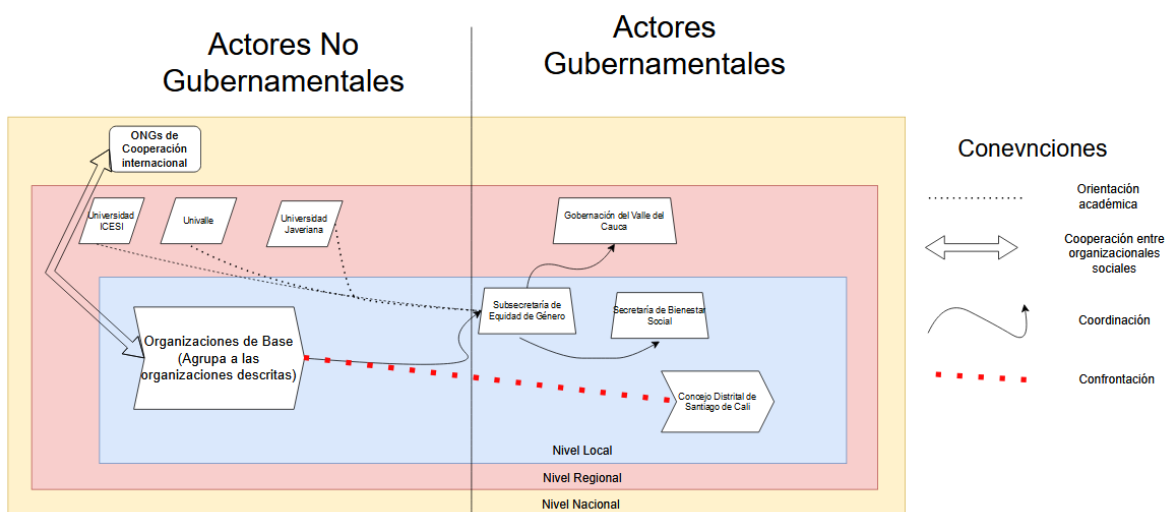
Actores No Gubernamentales

Actores Gubernamentales

ONGs de Cooperación internacional

Universidad ICESI

Univalle

Universidad Javeriana

Gobernación del Valle del Cauca

Subsecretaría de Equidad de Género

Secretaría de Bienestar Social

Organizaciones de Base (Agrupa a las organizaciones descritas)

Concejo Distrital de Santiago de Cali

Nivel Local

Nivel Regional

Nivel Nacional

Conevnciones

Orientación académica

Cooperación entre organizacionales sociales

Coordinación

Confrontación